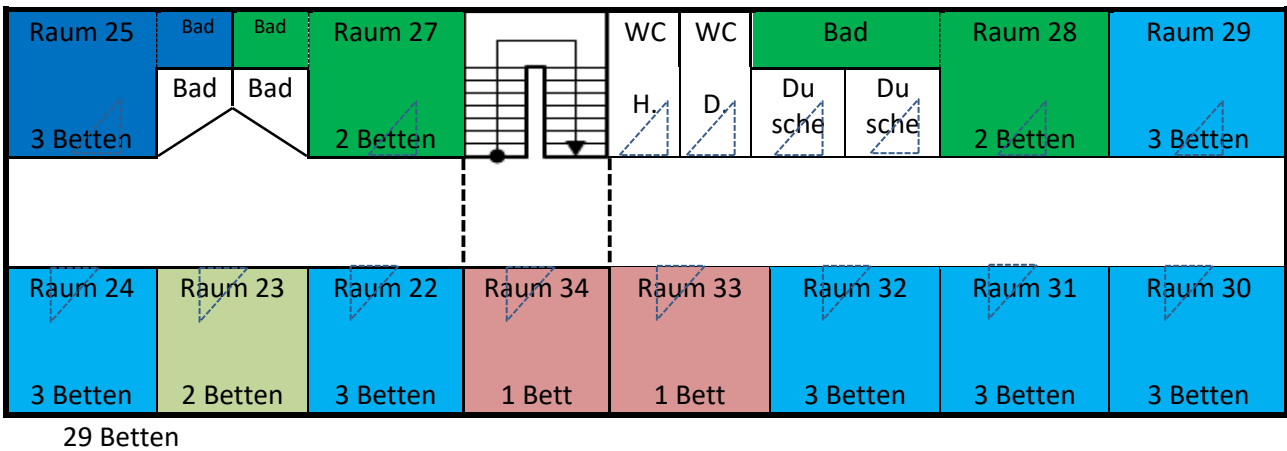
Raum 25

3 Betten

Bad

Bad

Bad

Bad

Raum 27

2 Betten

WC

H.

WC

D.

Bad

Du sche

Du sche

Raum 28

2 Betten

Raum 29

3 Betten

Raum 24

3 Betten

Raum 23

2 Betten

Raum 22

3 Betten

Raum 34

1 Bett

Raum 33

1 Bett

Raum 32

3 Betten

Raum 31

3 Betten

Raum 30

3 Betten

29 Betten